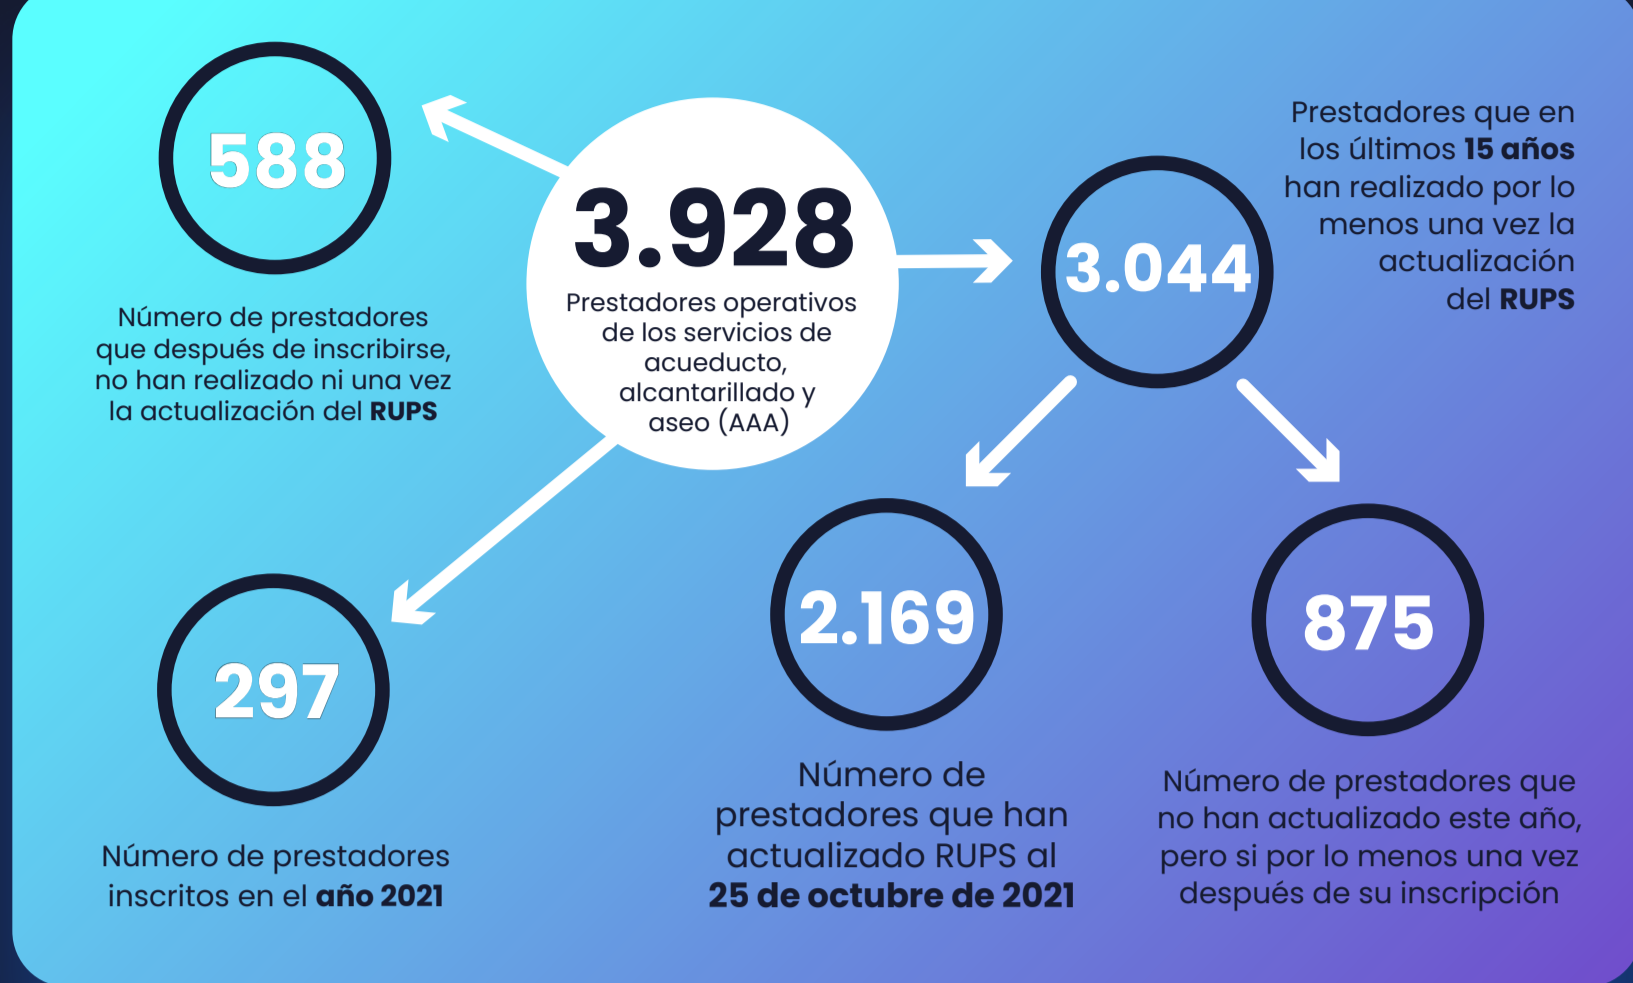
588

Número de prestadores que después de inscribirse, no han realizado ni una vez la actualización del **RUPS**

3.928

Prestadores operativos de los servicios de acueducto, alcantarillado y aseo (AAA)

Prestadores que en los últimos **15 años** han realizado por lo menos una vez la actualización del **RUPS**

3.044

297

Número de prestadores inscritos en el **año 2021**

2.169

Número de prestadores que han actualizado RUPS al **25 de octubre de 2021**

875

Número de prestadores que no han actualizado este año, pero si por lo menos una vez después de su inscripción